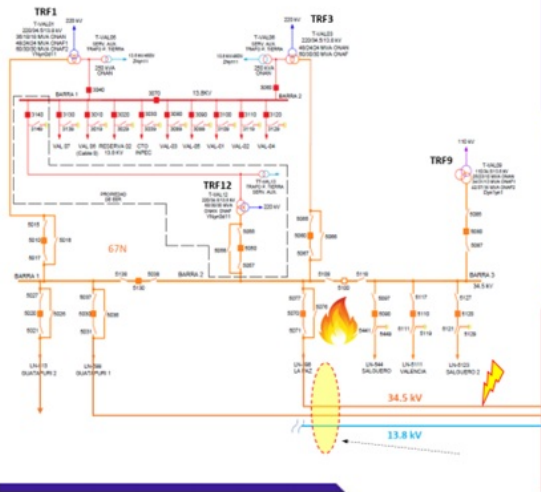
TRF1
220 kV
T-VAL01
220/34.5/13.8 kV
36/18/18 MVA ONAN
48/24/24 MVA ONAF1
60/30/30 MVA ONAF2
YNyn0d11

T-VAL05
SERV. AUX.
TRAFO P. TIERRA

250 kVA
ONAN

TRF3
220 kV
T-VAL03
220/34.5/13.8 kV
48/24/24 MVA ONAN
60/30/30 MVA ONAF

250 kVA
ONAN

BARRA 1
5040
5070
13.8KV
5080
BARRA 2

5140
5100
5010
5020
5030
5050
5060
5090
5100
5110
5120

VAL 07
VAL 08 (Cable 5)
RESERVA 02 13.8 KV
CTO INPEC
VAL-03
VAL-05
VAL-01
VAL-02
VAL-04

TRF9
110 kV
T-VAL09
110/34.5/13.8 kV
22/27.5 MVA ONAN

TRF12
T-VAL12
220 kV

PROPIEDAD DE EPM

5015
5010
5018
5017

67N

5095
5090
5097

5098
5099
5096

5080
5087

BARRA 1
5130
5038
5130
BARRA 2
5109
5100
5110
BARRA 3
34.5 kV

5027
5020
5021
5026
5037
5030
5031
5036
5077
5070
5071
5076
5047
5040
5117
5110
5119
5127
5120
5129

LN-515 GUATAPURI 2
LN-566 GUATAPURI 1
LN-520 LA PAZ
LN-544 SALGUERO
LN-5111 VALENCIA
LN-5123 SALGUERO 2

34.5 kV
13.8 kV